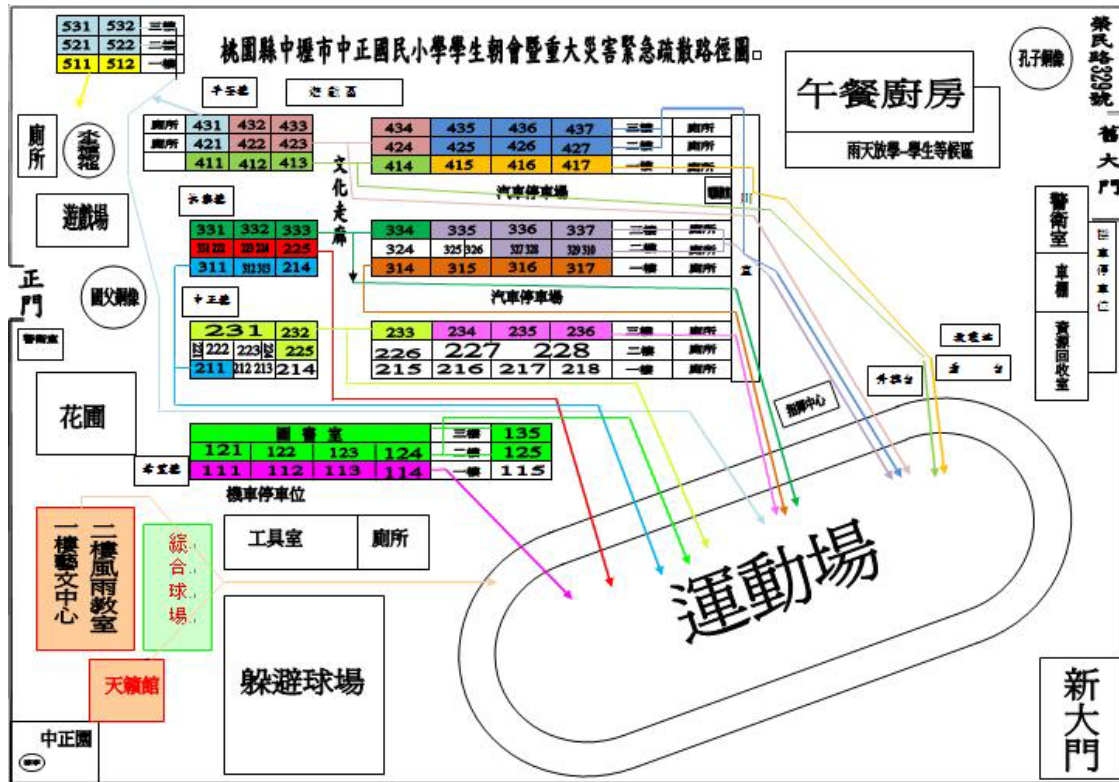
桃園縣中壢市中正國民小學學生朝會暨重大災害緊急疏散路徑圖

| 531 | 532 | 三樓 |
|---|---|---|
| 521 | 522 | 二樓 |
| 511 | 512 | 一樓 |

廁所
孝親

遊戲場

正門

警衛室

國父銅像

花圃

| 廁所 | 431 | 432 | 433 |
|---|---|---|---|
| 廁所 | 421 | 422 | 423 |
| | 411 | 412 | 413 |

| 434 | 435 | 436 | 437 | 三樓 | 廁所 |
|---|---|---|---|---|---|
| 424 | 425 | 426 | 427 | 二樓 | 廁所 |
| 414 | 415 | 416 | 417 | 一樓 | 廁所 |

文化走廊

汽車停車場

| 331 | 332 | 333 |
|---|---|---|
| 321 322 | 323 324 | 225 |
| 311 | 312 313 | 214 |

| 334 | 335 | 336 | 337 | 三樓 | 廁所 |
|---|---|---|---|---|---|
| 324 | 325 326 | 327 328 | 329 310 | 二樓 | 廁所 |
| 314 | 315 | 316 | 317 | 一樓 | 廁所 |

汽車停車場

| 231 | 232 |
|---|---|
| 222 | 223 | 225 |
| 211 | 212 213 | 214 |

| 233 | 234 | 235 | 236 | 三樓 | 廁所 |
|---|---|---|---|---|---|
| 226 | 227 | 228 | | 二樓 | 廁所 |
| 215 | 216 | 217 | 218 | 一樓 | 廁所 |

| 圖書室 | | | | 三樓 | 135 |
|---|---|---|---|---|---|
| 121 | 122 | 123 | 124 | 二樓 | 125 |
| 111 | 112 | 113 | 114 | 一樓 | 115 |

機車停車位

午餐廚房

雨天放學-學生等候區

孔子銅像

榮民路529號

舊大門

警衛室

車棚

資源回收室

輔導中心

工具室

廁所

二樓風雨教室
一樓藝文中心

綜合球場

天籟館

躲避球場

運動場

中正園

新大門